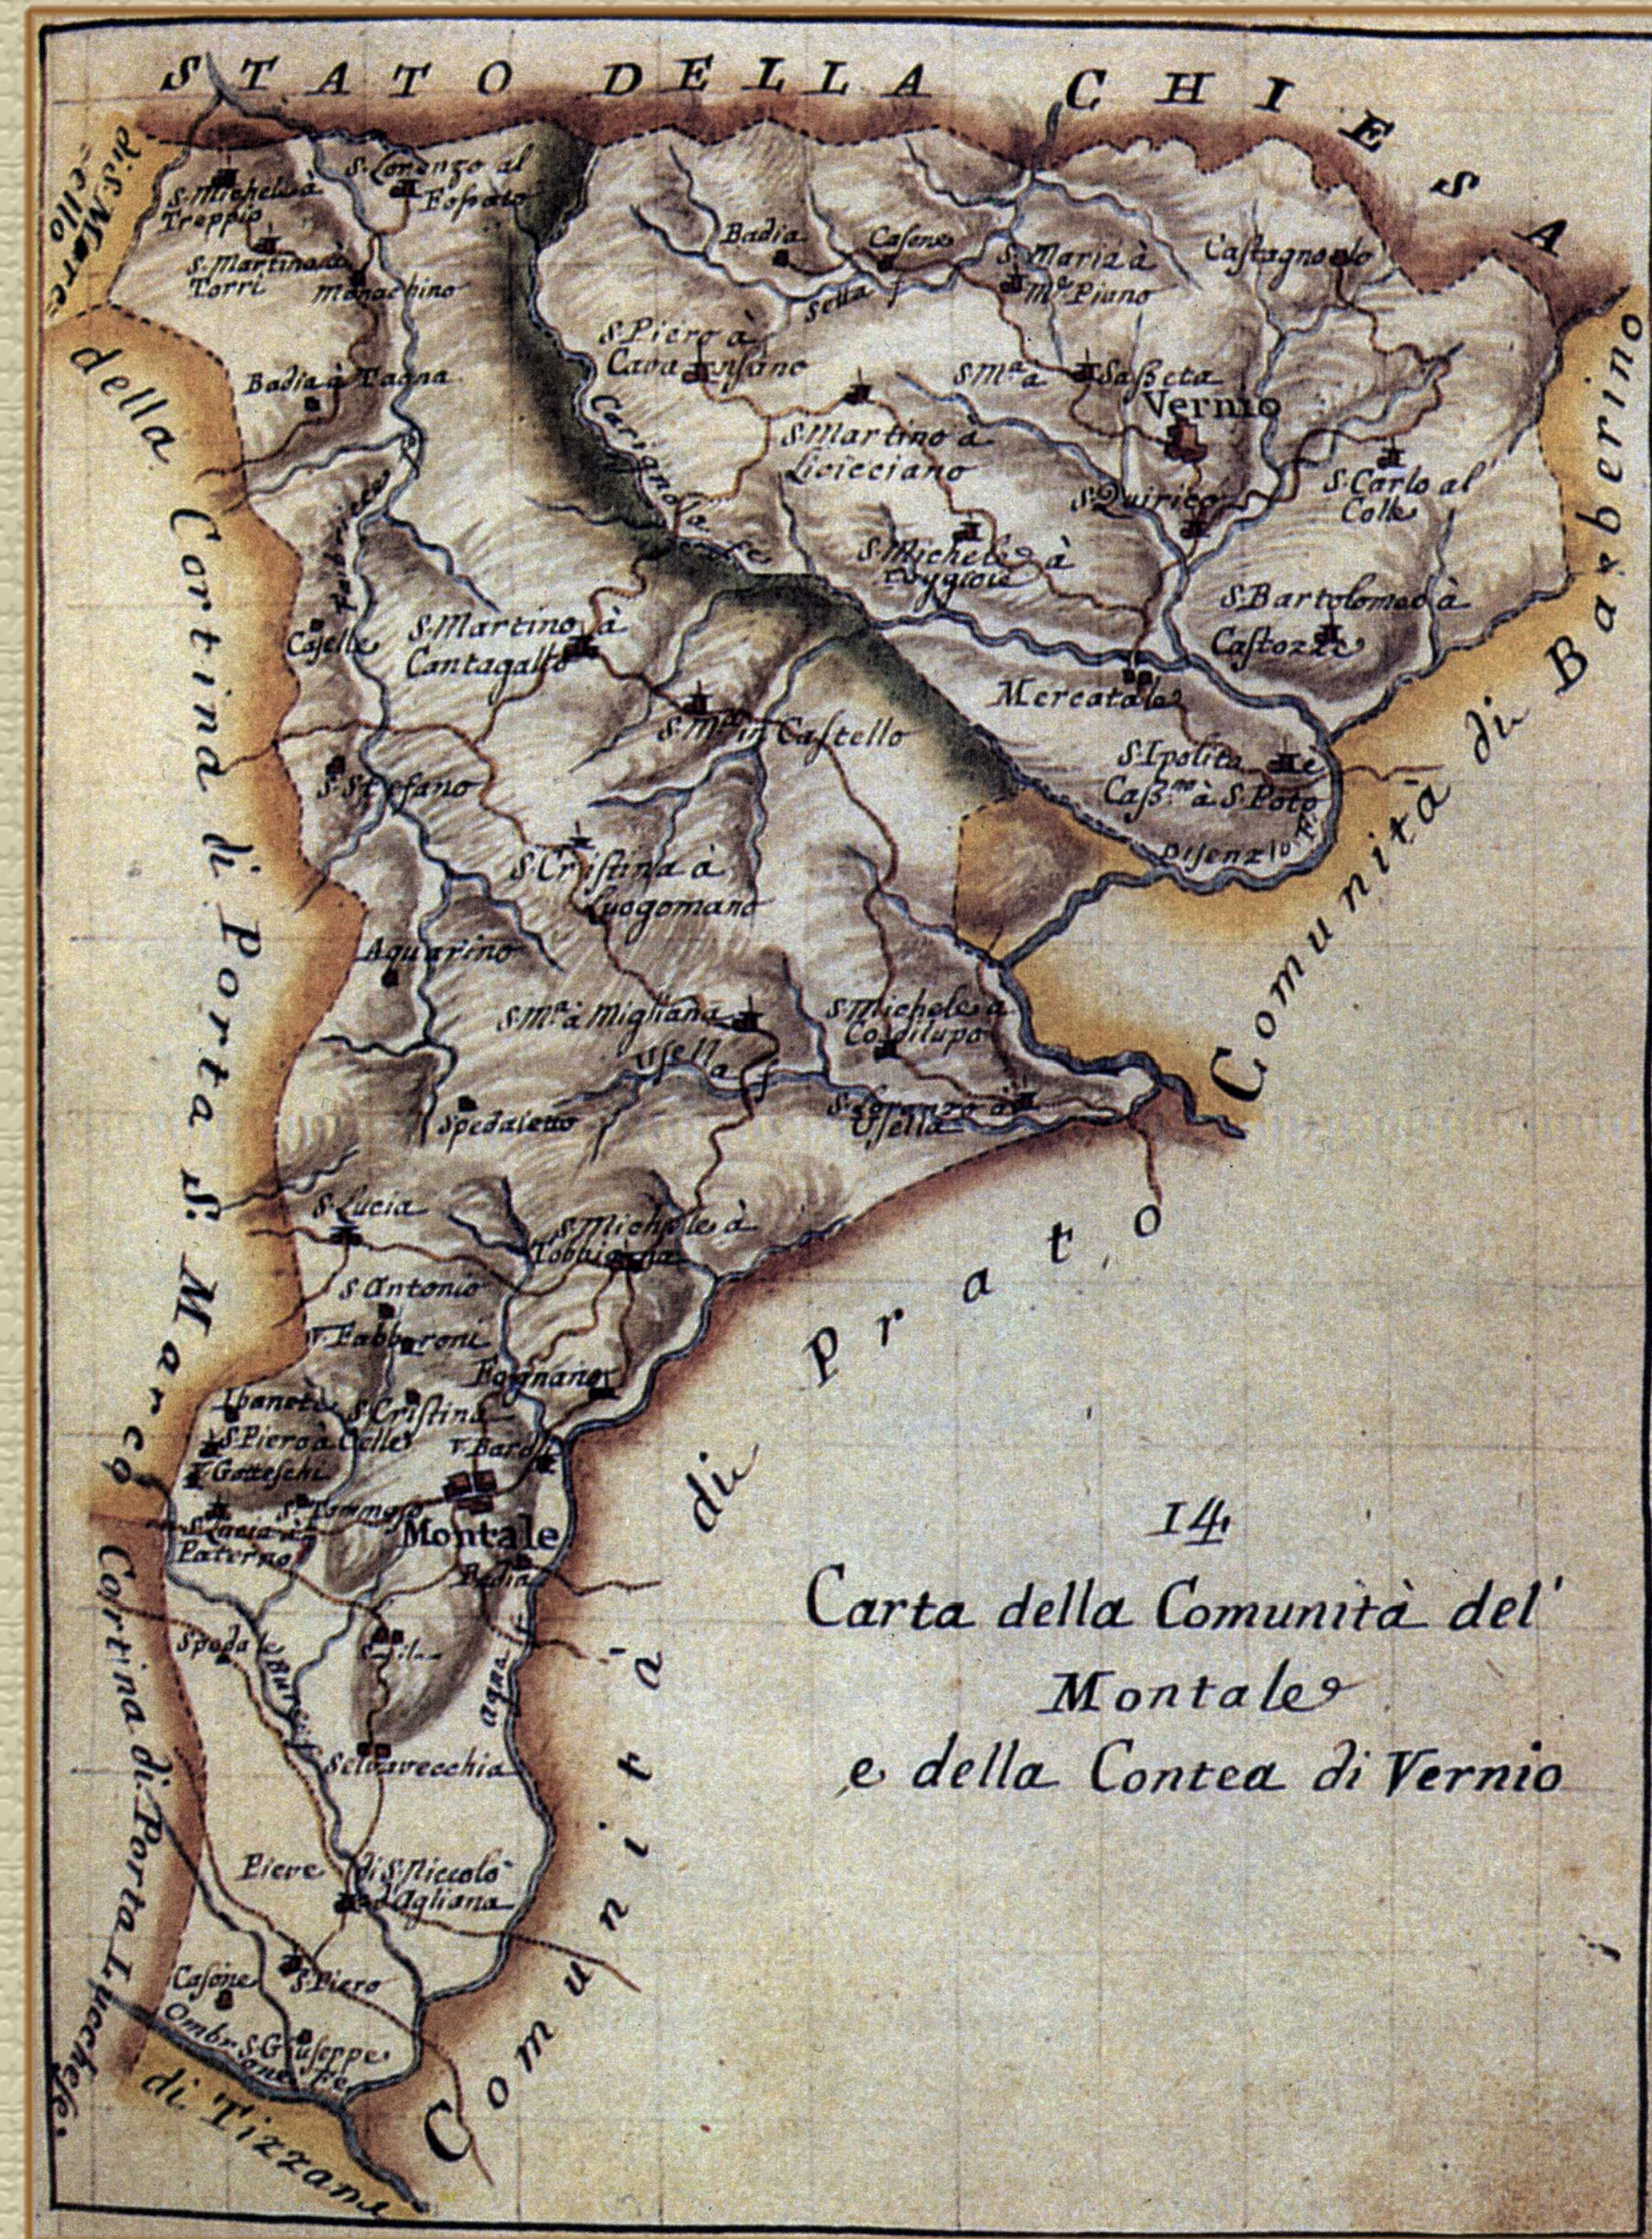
STATO DELLA CHIESA

di S. Marc ello

S. Michele a Treppio
S. Lorenzo al Bospato
S. Martino a Torri
Monachino
Badia a Tauna
Badia
Casero
S. Maria a Mo Piano
Castagneto
S. Piero a Cavarzano
Setta
S. Mma a Sasseta
Vernio
S. Martino a Leicciano
Carigiola
S. Quirico
S. Carlo al Colle
S. Michele à Luogiona
S. Bartolomeo a Castozze
Cirella
S. Martino à Cantagallo
Mercatale
S. Mma in Castello
S. Ipolita Casma a S. Poto
Bisenzio
S. Stefano
S. Cristina à Luogomano
Aquarino
S. Mma a Migliana
Usella
S. Michele a Costilupo
S. Lorenzo a Usella
Spedaletto
S. Lucia
S. Michele à Tobbiana
S. Antonio
V. Fabbroni
Bagnano
Ubaneto
S. Cristina
S. Piero a Celle
V. Gatteschi
V. Bardi
S. Lorenzo
S. Maria a Paterno
Montale
Badia
Spedale
Chiesa
Selvavecchia
Pieve di S. Niccolò Agliana
Casone
S. Piero
Ombr. S. Giuseppe

della Cortina di Porta S. Marco
Cortina di Porta Lucchese
di Tizzana
Comunità di Prato
Comunità di Barberino

14
Carta della Comunità del' Montale e della Contea di Vernio